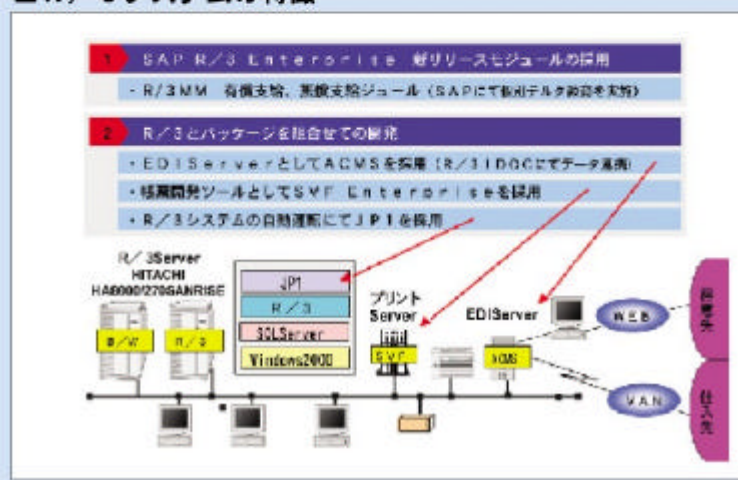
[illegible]

1 SAP R/3 Enterprise 新リリースモジュールの採用

・R/3MM 有償支給、無償支給ジュール（SAPにて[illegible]）

2 R/3とパッケージを組合せての開発

・EDIServerとしてACMSを採用（R/3 IDOCにてデータ連携）

・帳票開発ツールとしてSVF Enterpriseを採用

・R/3システムの自動運転にてJP1を採用

R/3Server HITACHI HA8000/270SANRISE

R/3

R/3

JP1

R/3

SQLServer

Windows2000

プリント Server

SVF

EDIServer

ACMS

WEB

VAN

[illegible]先

仕入先